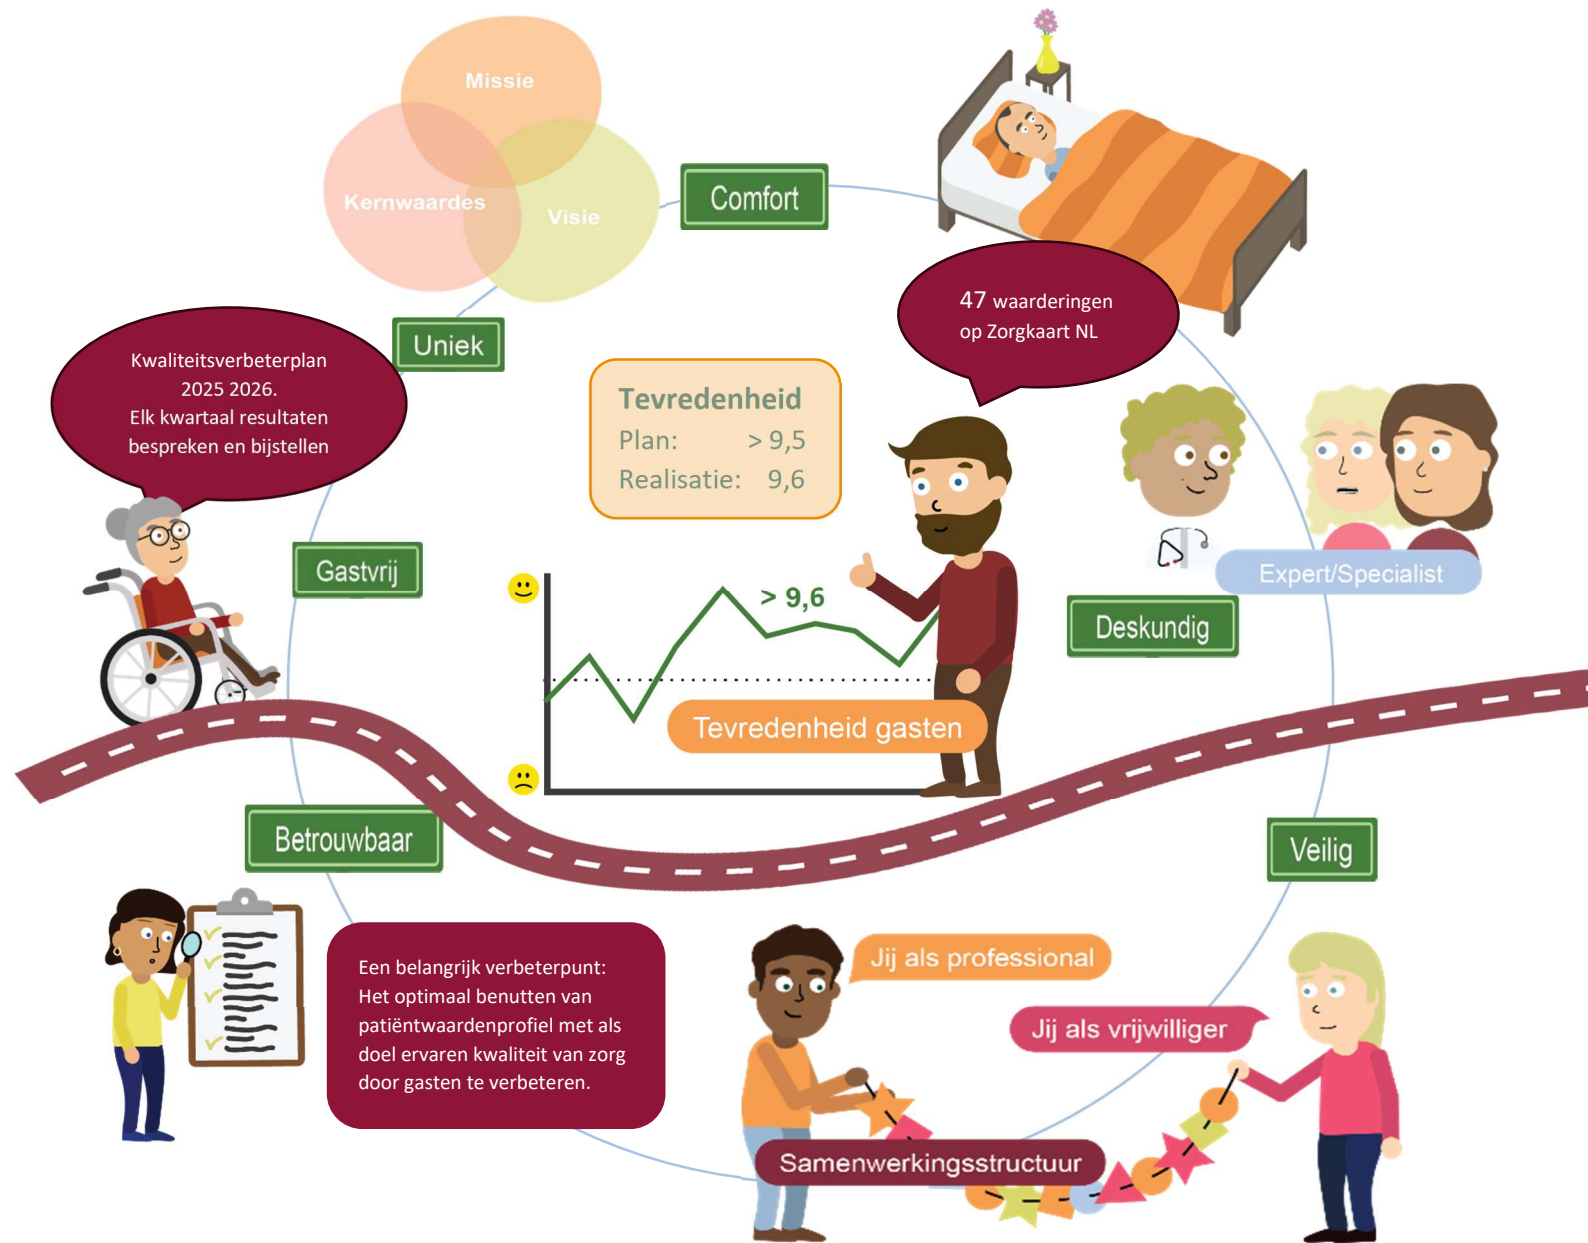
Missie

Kernwaardes

Visie

Comfort

47 waarderingen op Zorgkaart NL

Uniek

Kwaliteitsverbeterplan 2025 2026. Elk kwartaal resultaten bespreken en bijstellen

Tevredenheid
Plan: > 9,5
Realisatie: 9,6

Expert/Specialist

Gastvrij

> 9,6

Deskundig

Tevredenheid gasten

Betrouwbaar

Veilig

Een belangrijk verbeterpunt: Het optimaal benutten van patiëntwaardenprofiel met als doel ervaren kwaliteit van zorg door gasten te verbeteren.

Jij als professional

Jij als vrijwilliger

Samenwerkingsstructuur